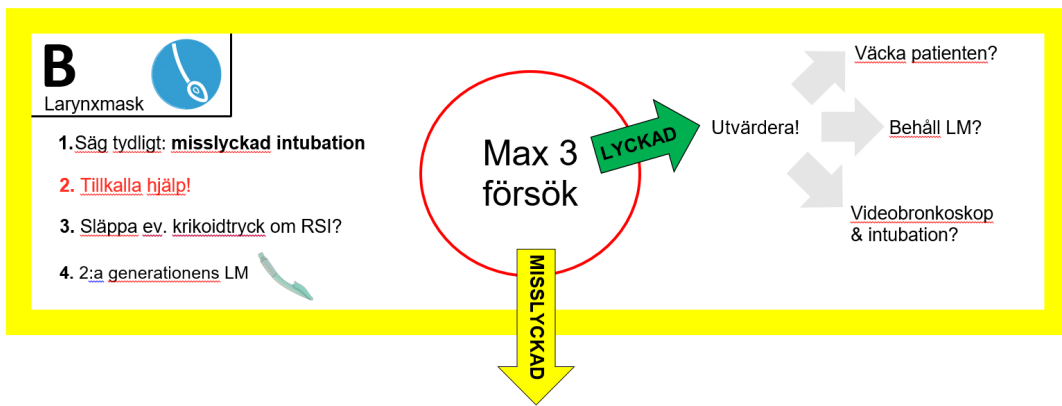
B
Larynxmask

1. Säg tydligt: **misslyckad intubation**

2. Tillkalla hjälp!

3. Släppa ev. krikoidtryck om RSI?

4. 2:a generationens LM

Max 3 försök

LYCKAD

MISSLYCKAD

Utvärdera!

Väcka patienten?

Behåll LM?

Videobronkoskop & intubation?